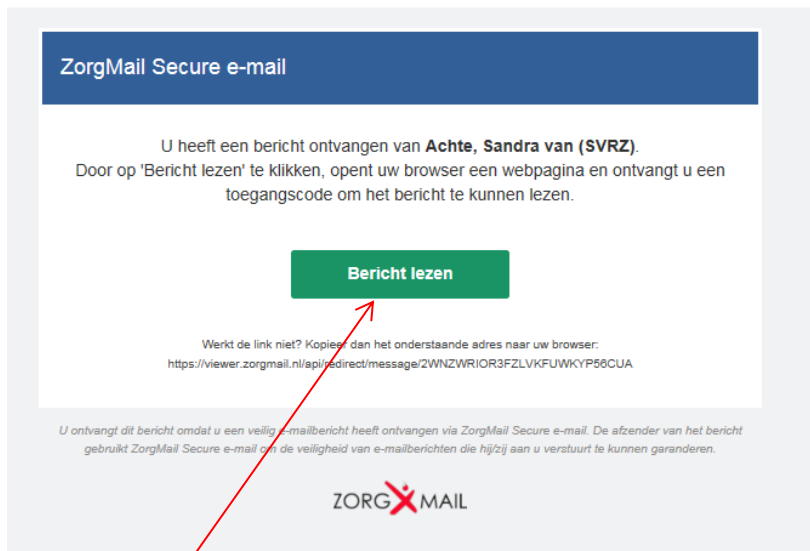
ZorgMail Secure e-mail

U heeft een bericht ontvangen van **Achte, Sandra van (SVRZ)**.
Door op 'Bericht lezen' te klikken, opent uw browser een webpagina en ontvangt u een toegangscode om het bericht te kunnen lezen.

Bericht lezen

Werkt de link niet? Kopieer dan het onderstaande adres naar uw browser:
https://viewer.zorgmail.nl/api/redirect/message/2WNZWRIOR3FZLVKFUWKYP56CUA

U ontvangt dit bericht omdat u een veilig e-mailbericht heeft ontvangen via ZorgMail Secure e-mail. De afzender van het bericht gebruikt ZorgMail Secure e-mail om de veiligheid van e-mailberichten die hij/zij aan u verstuurt te kunnen garanderen.

ZORG MAIL